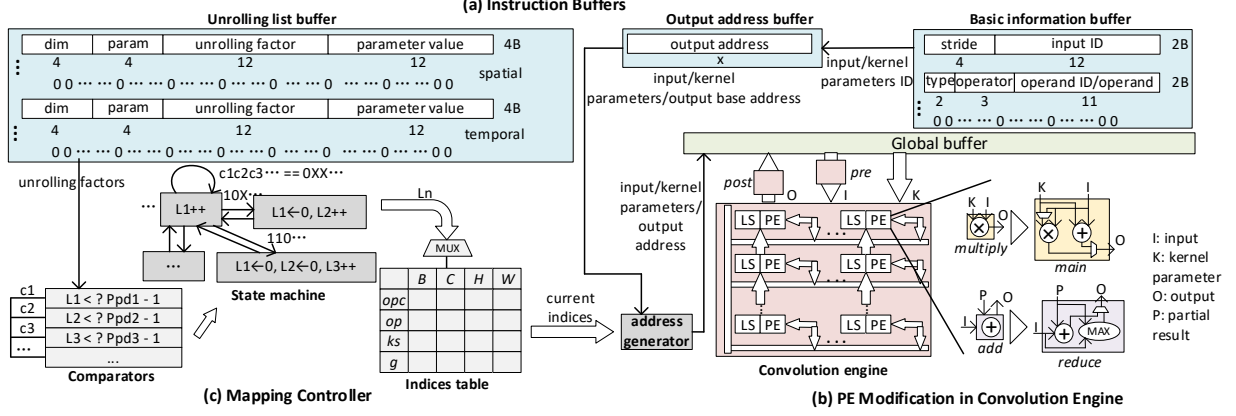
(a) Instruction Buffers

Unrolling list buffer

| dim | param | unrolling factor | parameter value |
|---|---|---|---|
| 4 | 4 | 12 | 12 |
| 0 0 ⋯ | ⋯ 0 ⋯ | ⋯ 0 ⋯ ⋯ 0 ⋯ | ⋯ 0 ⋯ ⋯ 0 ⋯ ⋯ 0 0 |

4B

spatial

| dim | param | unrolling factor | parameter value |
|---|---|---|---|
| 4 | 4 | 12 | 12 |
| 0 0 ⋯ | ⋯ 0 ⋯ | ⋯ 0 ⋯ ⋯ 0 ⋯ | ⋯ 0 ⋯ ⋯ 0 ⋯ ⋯ 0 0 |

4B

temporal

Output address buffer

output address
x
input/kernel parameters/output base address

input/kernel parameters ID

Basic information buffer

| stride | input ID |
|---|---|
| 4 | 12 |

2B

| type | operator | operand ID/operand |
|---|---|---|
| 2 | 3 | 11 |
| 0 0 ⋯ | ⋯ 0 ⋯ ⋯ 0 ⋯ | ⋯ 0 ⋯ ⋯ 0 0 |

2B

unrolling factors

c1c2c3⋯ == 0XX⋯

10X⋯

⋯ L1++

L1←0, L2++

110⋯

⋯

L1←0, L2←0, L3++

State machine

Ln

MUX

| | B | C | H | W |
|---|---|---|---|---|
| opc | | | | |
| op | | | | |
| ks | | | | |
| g | | | | |

Indices table

c1 L1 < ? Ppd1 - 1
c2 L2 < ? Ppd2 - 1
c3 L3 < ? Ppd3 - 1
⋯ ⋯

Comparators

(c) Mapping Controller

current indices

address generator

input/kernel parameters/ output address

Global buffer

post O

pre I

K

LS PE ⋯ LS PE
LS PE ⋯ LS PE
LS PE ⋯ LS PE

Convolution engine

K I
multiply

K I
main
O

P O
I
add

P O
I
MAX
reduce

I: input
K: kernel parameter
O: output
P: partial result

(b) PE Modification in Convolution Engine